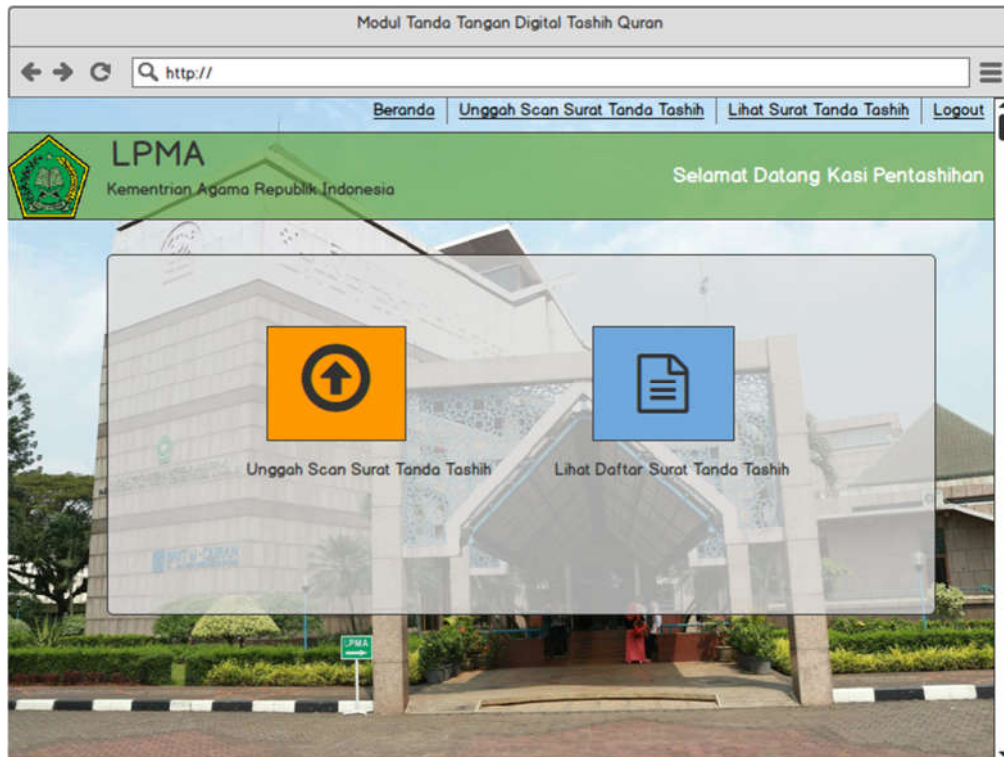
Modul Tanda Tangan Digital Tashih Quran

http://

Beranda | Unggah Scan Surat Tanda Tashih | Lihat Surat Tanda Tashih | Logout

LPMA

Kementrian Agama Republik Indonesia

Selamat Datang Kasi Pentashihan

Unggah Scan Surat Tanda Tashih

Lihat Daftar Surat Tanda Tashih

LPMA